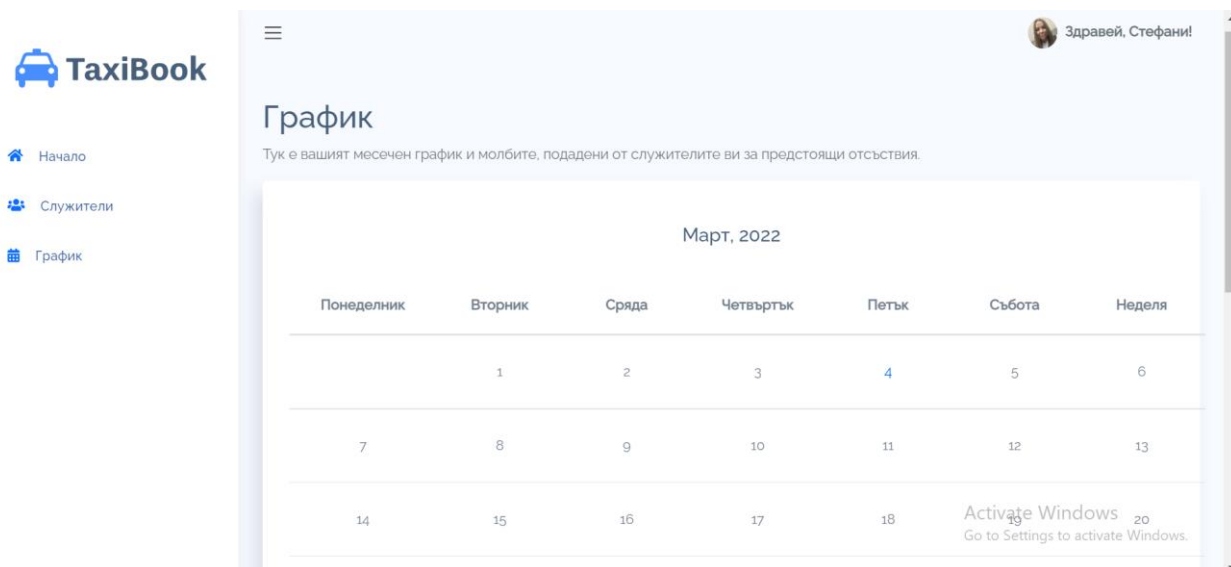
TaxiBook

Начало

Служители

График

≡

Здравей, Стефани!

График

Тук е вашият месечен график и молбите, подадени от служителите ви за предстоящи отсъствия.

Март, 2022

| Понеделник | Вторник | Сряда | Четвъртък | Петък | Събота | Неделя |
|---|---|---|---|---|---|---|
| | 1 | 2 | 3 | 4 | 5 | 6 |
| 7 | 8 | 9 | 10 | 11 | 12 | 13 |
| 14 | 15 | 16 | 17 | 18 | 19 | 20 |

Activate Windows
Go to Settings to activate Windows.